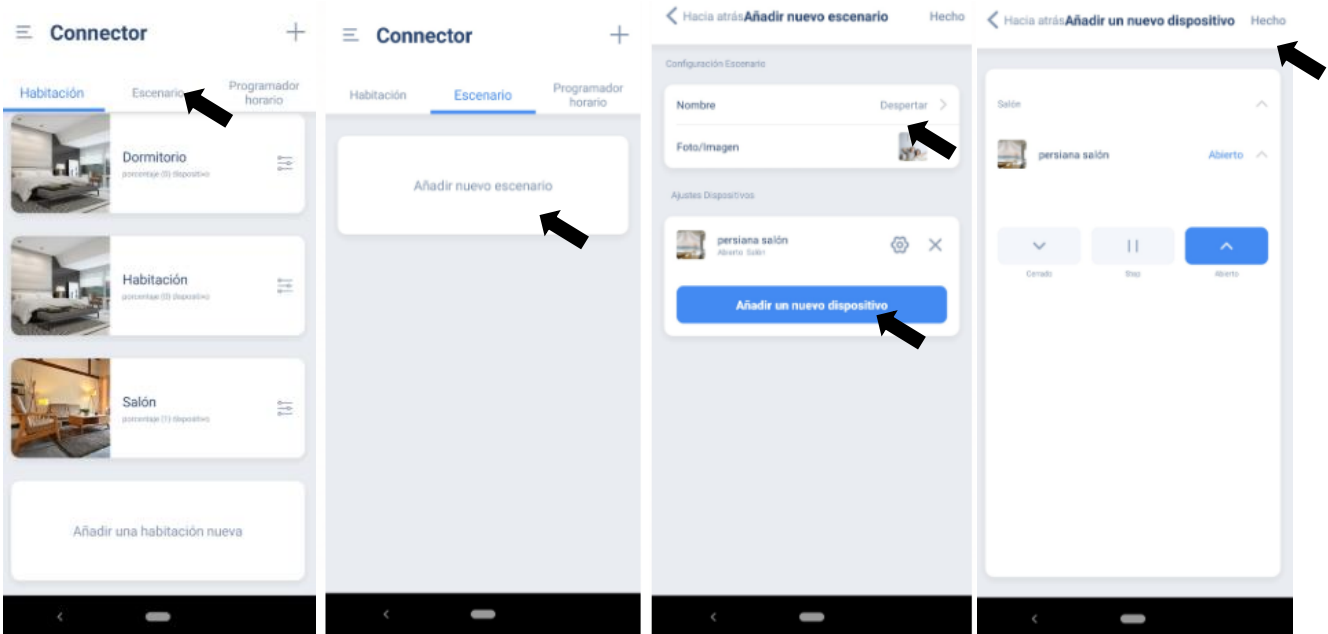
Connector

Habitación
Escenario
Programador horario

Dormitorio
porcentaje (5) dispositivo

Habitación
porcentaje (0) dispositivo

Salón
porcentaje (1) dispositivo

Añadir una habitación nueva

Connector

Habitación
Escenario
Programador horario

Añadir nuevo escenario

Hacia atrás Añadir nuevo escenario
Hecho

Configuración Escenario

Nombre
Despertar

Foto/Imagen

Ajustes Dispositivos

persiana salón
Abierto Salón

Añadir un nuevo dispositivo

Hacia atrás Añadir un nuevo dispositivo
Hecho

Salón

persiana salón
Abierto

Cerrado
Stop
Abierto